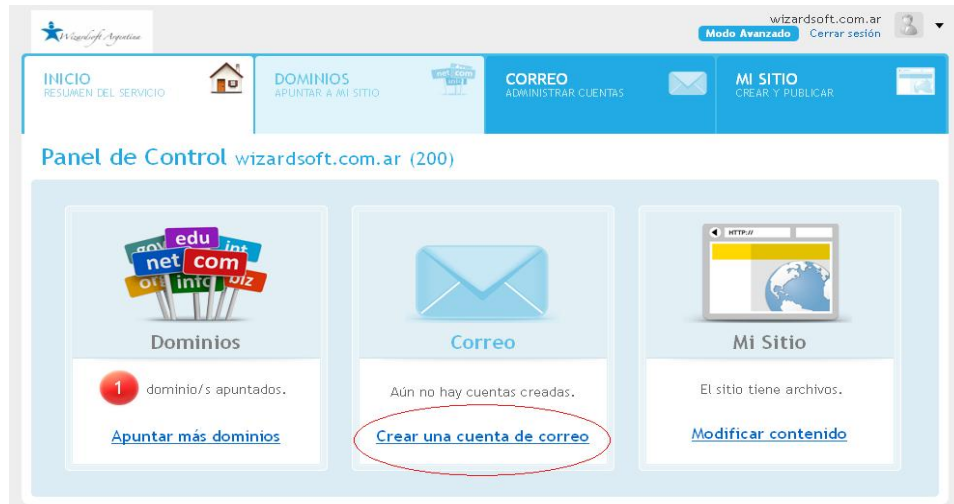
Wizardsoft Argentina

wizardsoft.com.ar
Modo Avanzado Cerrar sesión

INICIO
RESUMEN DEL SERVICIO

DOMINIOS
APUNTAR A MI SITIO

net .com

CORREO
ADMINISTRAR CUENTAS

MI SITIO
CREAR Y PUBLICAR

Panel de Control wizardsoft.com.ar (200)

gov edu int net com org info biz

Dominios

1 dominio/s apuntados.

Apuntar más dominios

Correo

Aún no hay cuentas creadas.

Crear una cuenta de correo

HTTP://

Mi Sitio

El sitio tiene archivos.

Modificar contenido